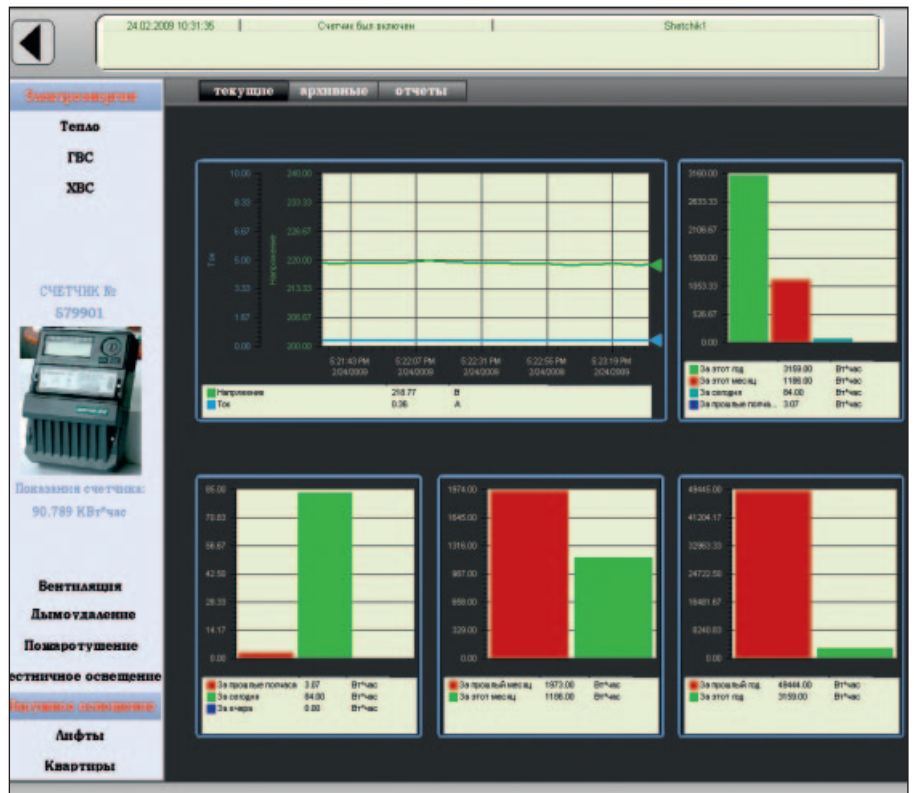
24.02.2009 10:31:35 | Счетчик был включен | Shetchik1

Электроэнергия
Тепло
ГВС
ХВС

СЧЕТЧИК №
579901

Показания счетчика:
90.789 КВт*час

Вентиляция
Дымоудаление
Пожаротушение
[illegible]стничное освещение
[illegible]
Лифты
Квартиры

текущие | архивные | отчеты

10.00 | 8.33 | 6.67 | 5.00 | 3.33 | 1.67 | 0.00
Ток
240.00 | 233.33 | 226.67 | 220.00 | 213.33 | 206.67 | 200.00
Напряжение
5:21:43 PM 2/24/2009 | 5:22:07 PM 2/24/2009 | 5:22:31 PM 2/24/2009 | 5:22:55 PM 2/24/2009 | 5:23:19 PM 2/24/2009

| | | |
|---|---|---|
| Напряжение | 218.77 | В |
| Ток | 0.36 | А |

3160.00 | 2633.33 | 2106.67 | 1580.00 | 1053.33 | 526.67 | 0.00

| | | |
|---|---|---|
| За этот год | 3159.00 | Вт*час |
| За этот месяц | 1186.00 | Вт*час |
| За сегодня | 84.00 | Вт*час |
| За прошлые полча... | 3.07 | Вт*час |

85.00 | 70.83 | 56.67 | 42.50 | 28.33 | 14.17 | 0.00

| | | |
|---|---|---|
| За прошлые полчаса | 3.07 | Вт*час |
| За сегодня | 84.00 | Вт*час |
| За вчера | 0.00 | Вт*час |

1974.00 | 1645.00 | 1316.00 | 987.00 | 658.00 | 329.00 | 0.00

| | | |
|---|---|---|
| За прошлый месяц | 1973.00 | Вт*час |
| За этот месяц | 1186.00 | Вт*час |

49445.00 | 41204.17 | 32963.33 | 24722.50 | 16481.67 | 8240.83 | 0.00

| | | |
|---|---|---|
| За прошлый год | 49444.00 | Вт*час |
| За этот год | 3159.00 | Вт*час |